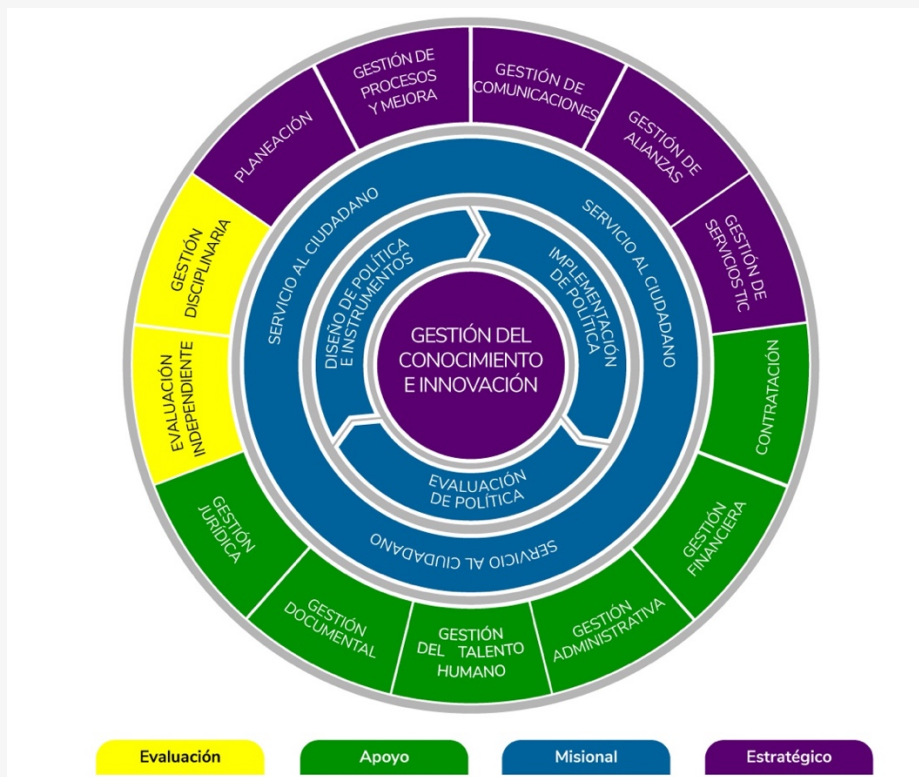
GESTIÓN DE PROCESOS Y MEJORA

GESTIÓN DE COMUNICACIONES

GESTIÓN DE ALIANZAS

GESTIÓN DE SERVICIOS TIC

PLANEACIÓN

GESTIÓN DISCIPLINARIA

EVALUACIÓN INDEPENDIENTE

CONTRATACIÓN

SERVICIO AL CIUDADANO

SERVICIO AL CIUDADANO

DISEÑO DE POLÍTICA E INSTRUMENTOS

IMPLEMENTACIÓN DE POLÍTICA

GESTIÓN DEL CONOCIMIENTO E INNOVACIÓN

EVALUACIÓN DE POLÍTICA

SERVICIO AL CIUDADANO

GESTIÓN JURÍDICA

GESTIÓN FINANCIERA

GESTIÓN DOCUMENTAL

GESTIÓN DEL TALENTO HUMANO

GESTIÓN ADMINISTRATIVA

Evaluación

Apoyo

Misional

Estratégico